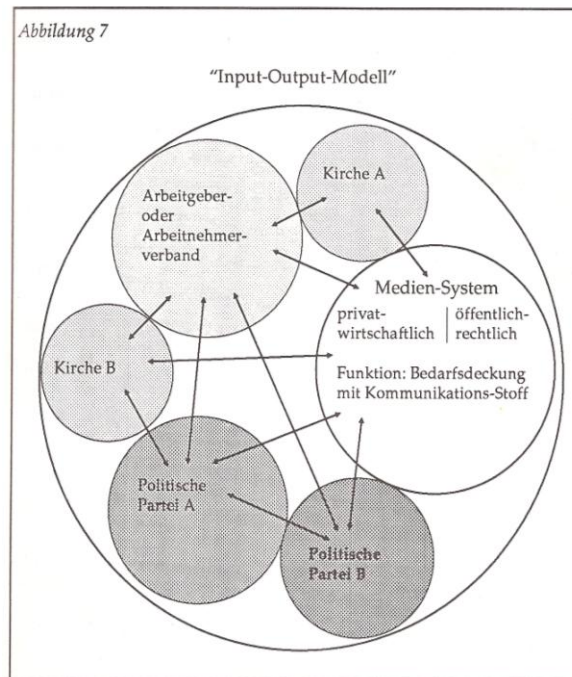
Abbildung 7

"Input-Output-Modell"

Kirche A

Arbeitgeber- oder Arbeitnehmerverband

Medien-System

privatwirtschaftlich | öffentlich-rechtlich

Funktion: Bedarfsdeckung mit Kommunikations-Stoff

Kirche B

Politische Partei A

Politische Partei B